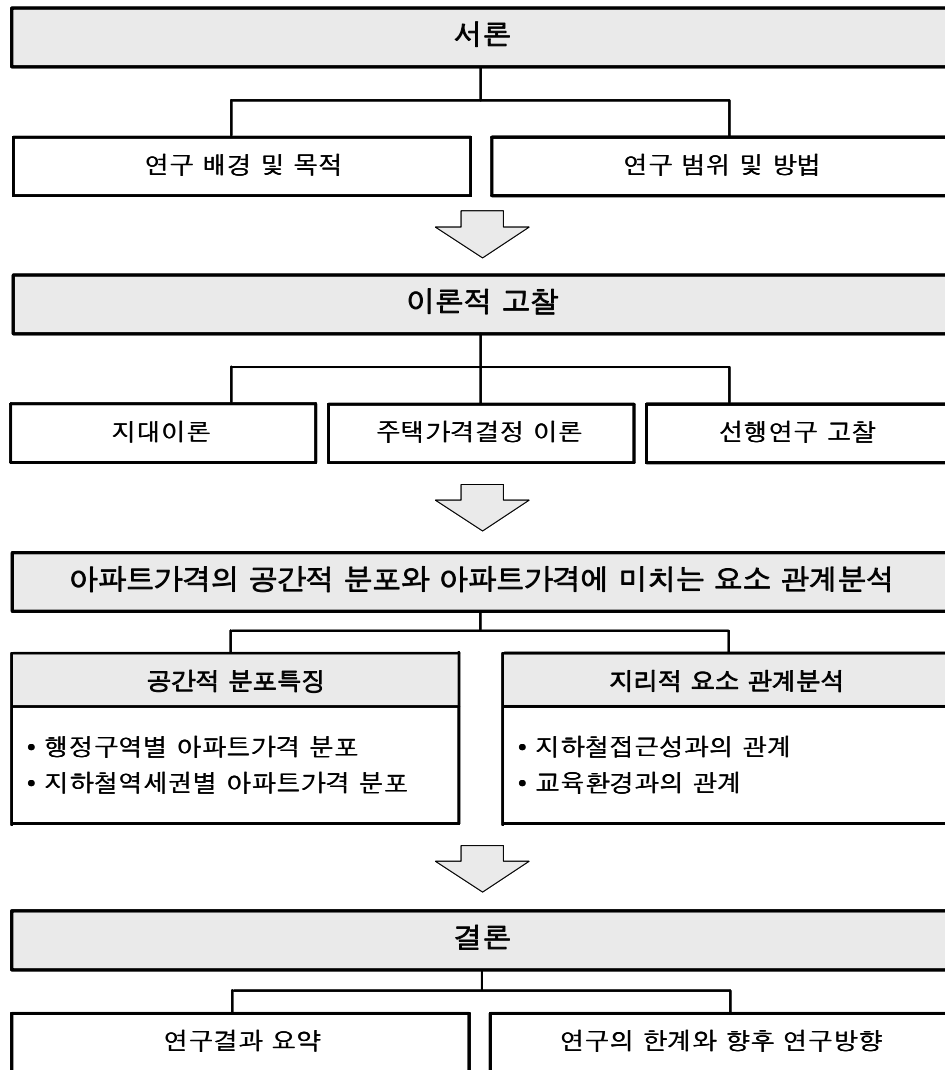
서론

연구 배경 및 목적

연구 범위 및 방법

이론적 고찰

지대이론

주택가격결정 이론

선행연구 고찰

아파트가격의 공간적 분포와 아파트가격에 미치는 요소 관계분석

공간적 분포특징

• 행정구역별 아파트가격 분포
• 지하철역세권별 아파트가격 분포

지리적 요소 관계분석

• 지하철접근성과의 관계
• 교육환경과의 관계

결론

연구결과 요약

연구의 한계와 향후 연구방향